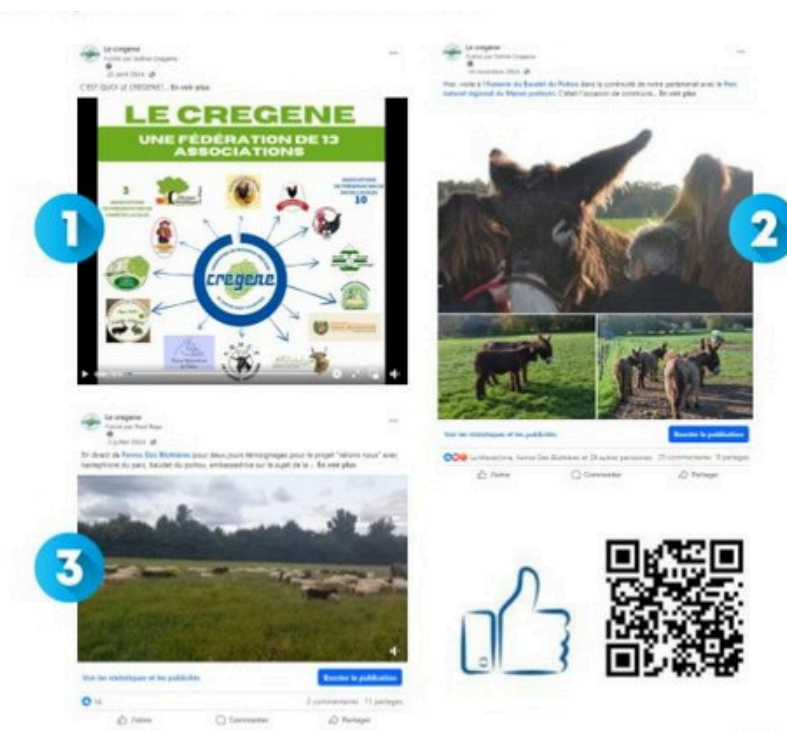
Le cregene
Publié par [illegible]
23 avril 2024
C'EST QUOI LE CREGENE ?... En voir plus

LE CREGENE
UNE FÉDÉRATION DE 13 ASSOCIATIONS

3
10

cregene

1

Le cregene
Publié par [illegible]
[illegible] novembre 2024
Hier, visite à l'Asinerie du Baudet du Poitou dans la continuité de notre partenariat avec le Parc naturel régional du Marais poitevin. C'était l'occasion de construire... En voir plus

2

Voir les statistiques et les publicités
Booster la publication
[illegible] et 29 autres personnes
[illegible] commentaires 9 partages
J'aime
Commenter
Partager

Le cregene
Publié par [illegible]
3 juillet 2024
En direct de Ferme Des Bichlaines pour deux jours témoignages pour le projet "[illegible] nous" avec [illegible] du parc, baudet du poitou, ambassadrice sur le sujet de la ... En voir plus

3

Voir les statistiques et les publicités
Booster la publication
16
2 commentaires 11 partages
J'aime
Commenter
Partager